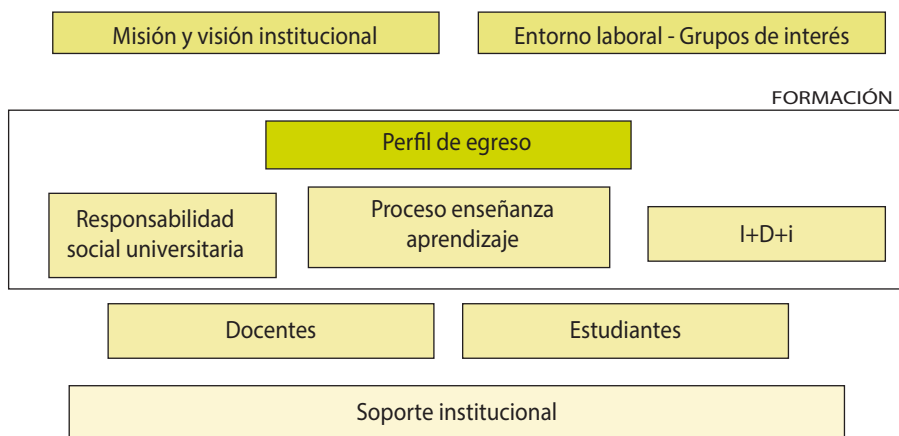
Misión y visión institucional

Entorno laboral - Grupos de interés

FORMACIÓN

Perfil de egreso

Responsabilidad social universitaria

Proceso enseñanza aprendizaje

I+D+i

Docentes

Estudiantes

Soporte institucional